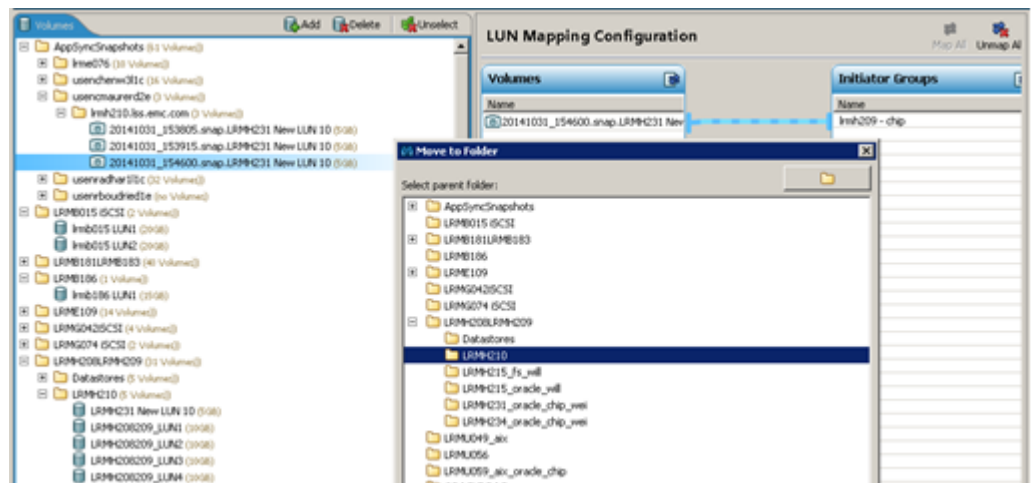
Volumes
Add Delete Unselect
AppSyncSnapshots (61 Volumes)
lrme076 (10 Volumes)
usenchenw3l1c (16 Volumes)
usencmaurerd2e (3 Volume)
lrmh210.lss.emc.com (3 Volume)
20141031_153805.snap.LRMH231 New LUN 10 (5GB)
20141031_153915.snap.LRMH231 New LUN 10 (5GB)
20141031_154600.snap.LRMH231 New LUN 10 (5GB)
usenradhar3l1c (32 Volumes)
usenrboudried1e (no Volumes)
LRMB015 iSCSI (2 Volumes)
lrmb015 LUN1 (20GB)
lrmb015 LUN2 (20GB)
LRMB181LRMB183 (40 Volumes)
LRMB186 (1 Volume)
lrmb186 LUN1 (15GB)
LRME109 (14 Volumes)
LRMG042iSCSI (4 Volumes)
LRMG074 iSCSI (2 Volumes)
LRMH208LRMH209 (31 Volumes)
Datastores (5 Volumes)
LRMH210 (5 Volumes)
LRMH231 New LUN 10 (5GB)
LRMH208209_LUN1 (10GB)
LRMH208209_LUN2 (10GB)
LRMH208209_LUN3 (10GB)
LRMH208209_LUN4 (10GB)

LUN Mapping Configuration
Map All Unmap All
Volumes
Name
20141031_154600.snap.LRMH231 New
Initiator Groups
Name
lrmh209 - chip

Move to Folder
Select parent folder:
AppSyncSnapshots
LRMB015 iSCSI
LRMB181LRMB183
LRMB186
LRME109
LRMG042iSCSI
LRMG074 iSCSI
LRMH208LRMH209
Datastores
LRMH210
LRMH215_fs_will
LRMH215_oracle_will
LRMH231_oracle_chip_wei
LRMH234_oracle_chip_wei
LRMU049_aix
LRMU056
LRMU059_aix_oracle_chip